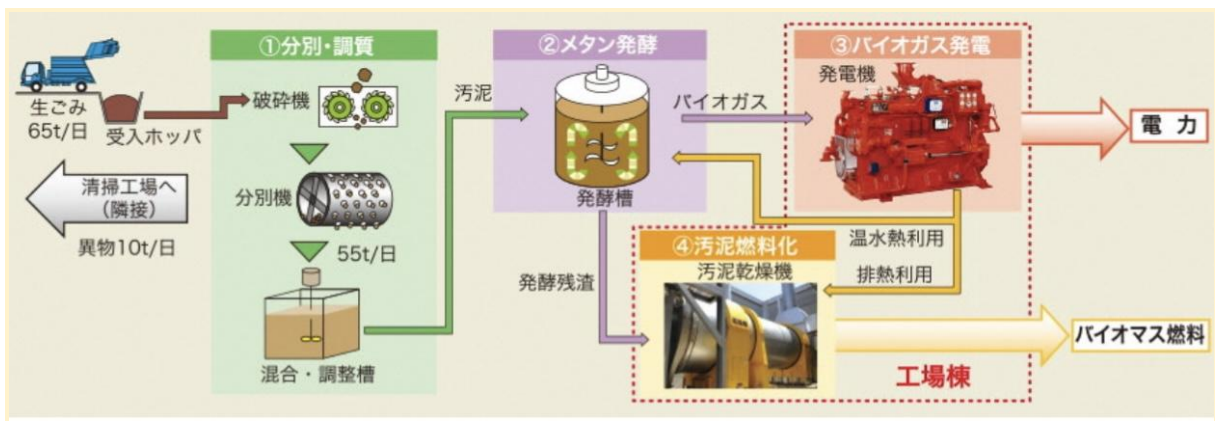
生ごみ
65t/日

受入ホッパ

清掃工場へ
（隣接）

異物10t/日

①分別・調質

破砕機

分別機

55t/日

混合・調整槽

汚泥

②メタン発酵

発酵槽

発酵残渣

バイオガス

③バイオガス発電

発電機

電 力

温水熱利用

排熱利用

④汚泥燃料化

汚泥乾燥機

バイオマス燃料

工場棟